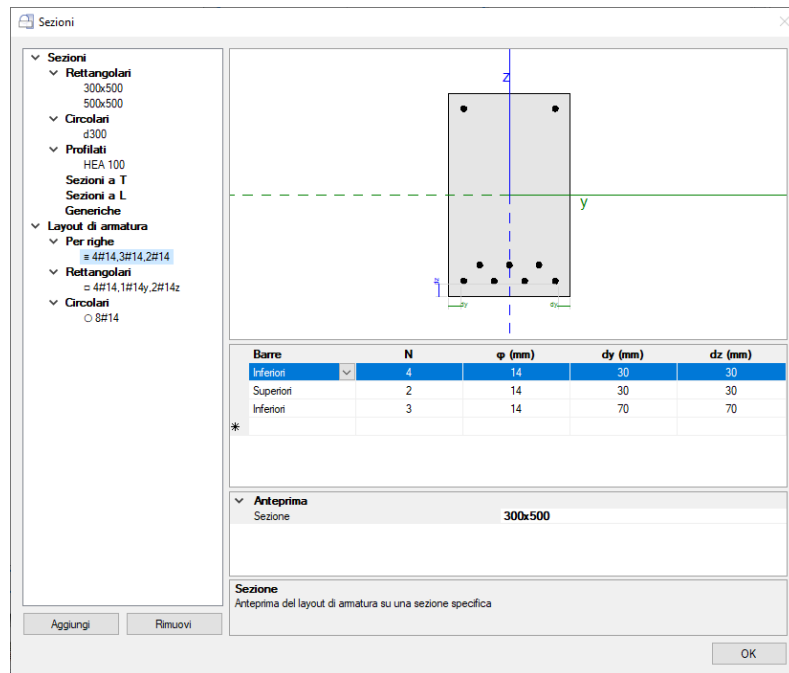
Sezioni

Sezioni
Rettangolari
300x500
500x500
Circolari
d300
Profilati
HEA 100
Sezioni a T
Sezioni a L
Generiche
Layout di armatura
Per righe
4#14,3#14,2#14
Rettangolari
4#14,1#14y,2#14z
Circolari
8#14

Aggiungi
Rimuovi

z
y
dz
dy
dy

| Barre | N | φ (mm) | dy (mm) | dz (mm) |
|---|---|---|---|---|
| Inferiori | 4 | 14 | 30 | 30 |
| Superiori | 2 | 14 | 30 | 30 |
| Inferiori | 3 | 14 | 70 | 70 |
| * | | | | |

Anteprima
Sezione 300x500

Sezione
Anteprima del layout di armatura su una sezione specifica

OK